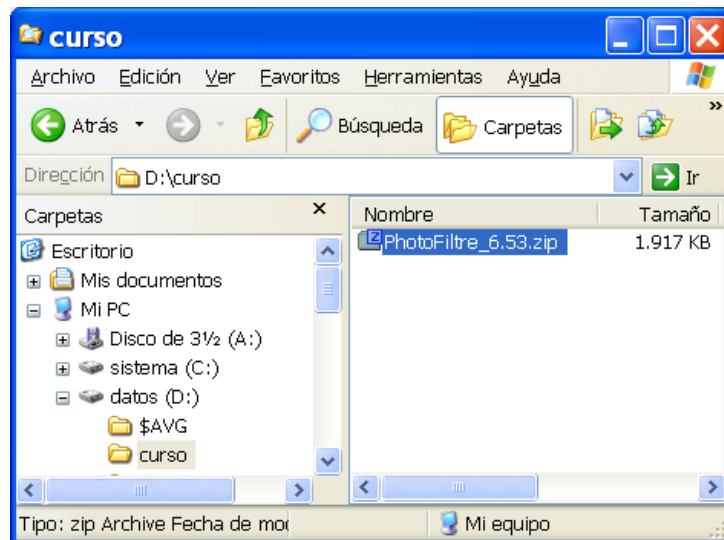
curso

Archivo Edición Ver Favoritos Herramientas Ayuda

Atrás Búsqueda Carpetas

Dirección D:\curso Ir

Carpetas ×

Escritorio
Mis documentos
Mi PC
Disco de 3½ (A:)
sistema (C:)
datos (D:)
$AVG
curso

| Nombre | Tamaño |
|---|---|
| PhotoFiltre_6.53.zip | 1.917 KB |

Tipo: zip Archive Fecha de mo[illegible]

Mi equipo